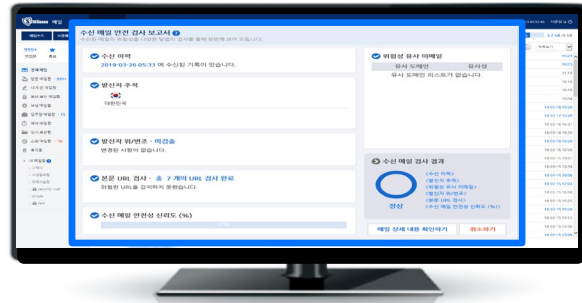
수신 메일 안전 검사 보고서
수신된 메일의 위험성을 다양한 방법의 검사를 통해 한번에 보여 드립니다.

수신 이력
2019-03-26 05:33 에 수신된 기록이 있습니다.

발신지 추적
대한민국

발신지 위/변조 - 미검출
변경된 사항이 없습니다.

본문 URL 검사 - 총 7 개의 URL 검사 완료
위험한 URL을 감지하지 못했습니다.

수신 메일 안전성 신뢰도 (%)

위험성 유사 이메일
| 유사 도메인 | 유사성 |
|---|---|
유사 도메인 리스트가 없습니다.

수신 메일 검사 결과
정상
<수신 이력>
<발신지 추적>
<위험성 유사 이메일>
<발신지 위/변조>
<본문 URL 검사>
<수신 메일 안전성 신뢰도 (%)>

메일 상세 내용 확인하기
취소하기

메일
편지쓰기
전체메일
받은메일함
내게쓴메일함
보낸메일함
임시보관함
스팸메일함
휴지통